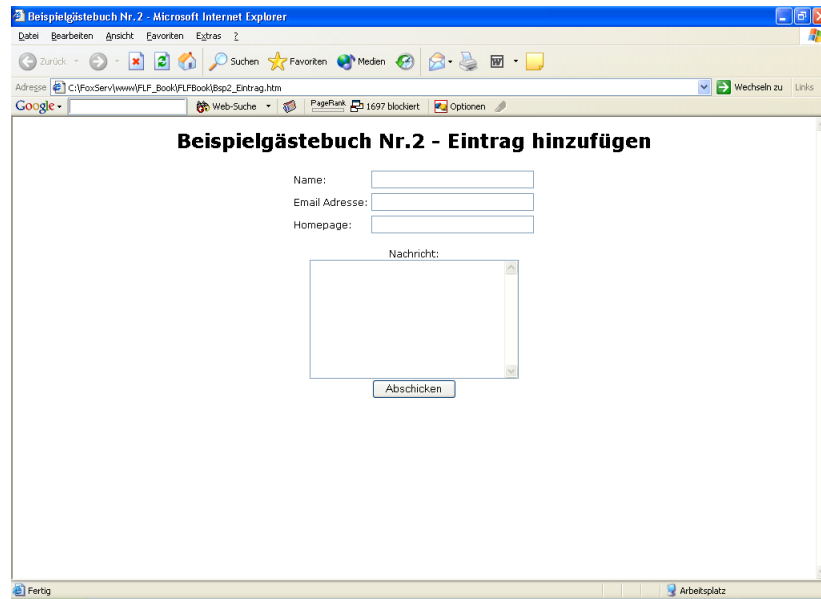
Beispielgästebuch Nr. 2 - Microsoft Internet Explorer

Datei Bearbeiten Ansicht Favoriten Extras ?

Zurück Suchen Favoriten Medien

Adresse C:\FoxServ\www\FLF_Book\FLFBook\Bsp2_Eintrag.htm Wechseln zu Links

Google Web-Suche PageRank 1697 blockiert Optionen

Beispielgästebuch Nr.2 - Eintrag hinzufügen

Name:

Email Adresse:

Homepage:

Nachricht:

Abschicken

Fertig

Arbeitsplatz